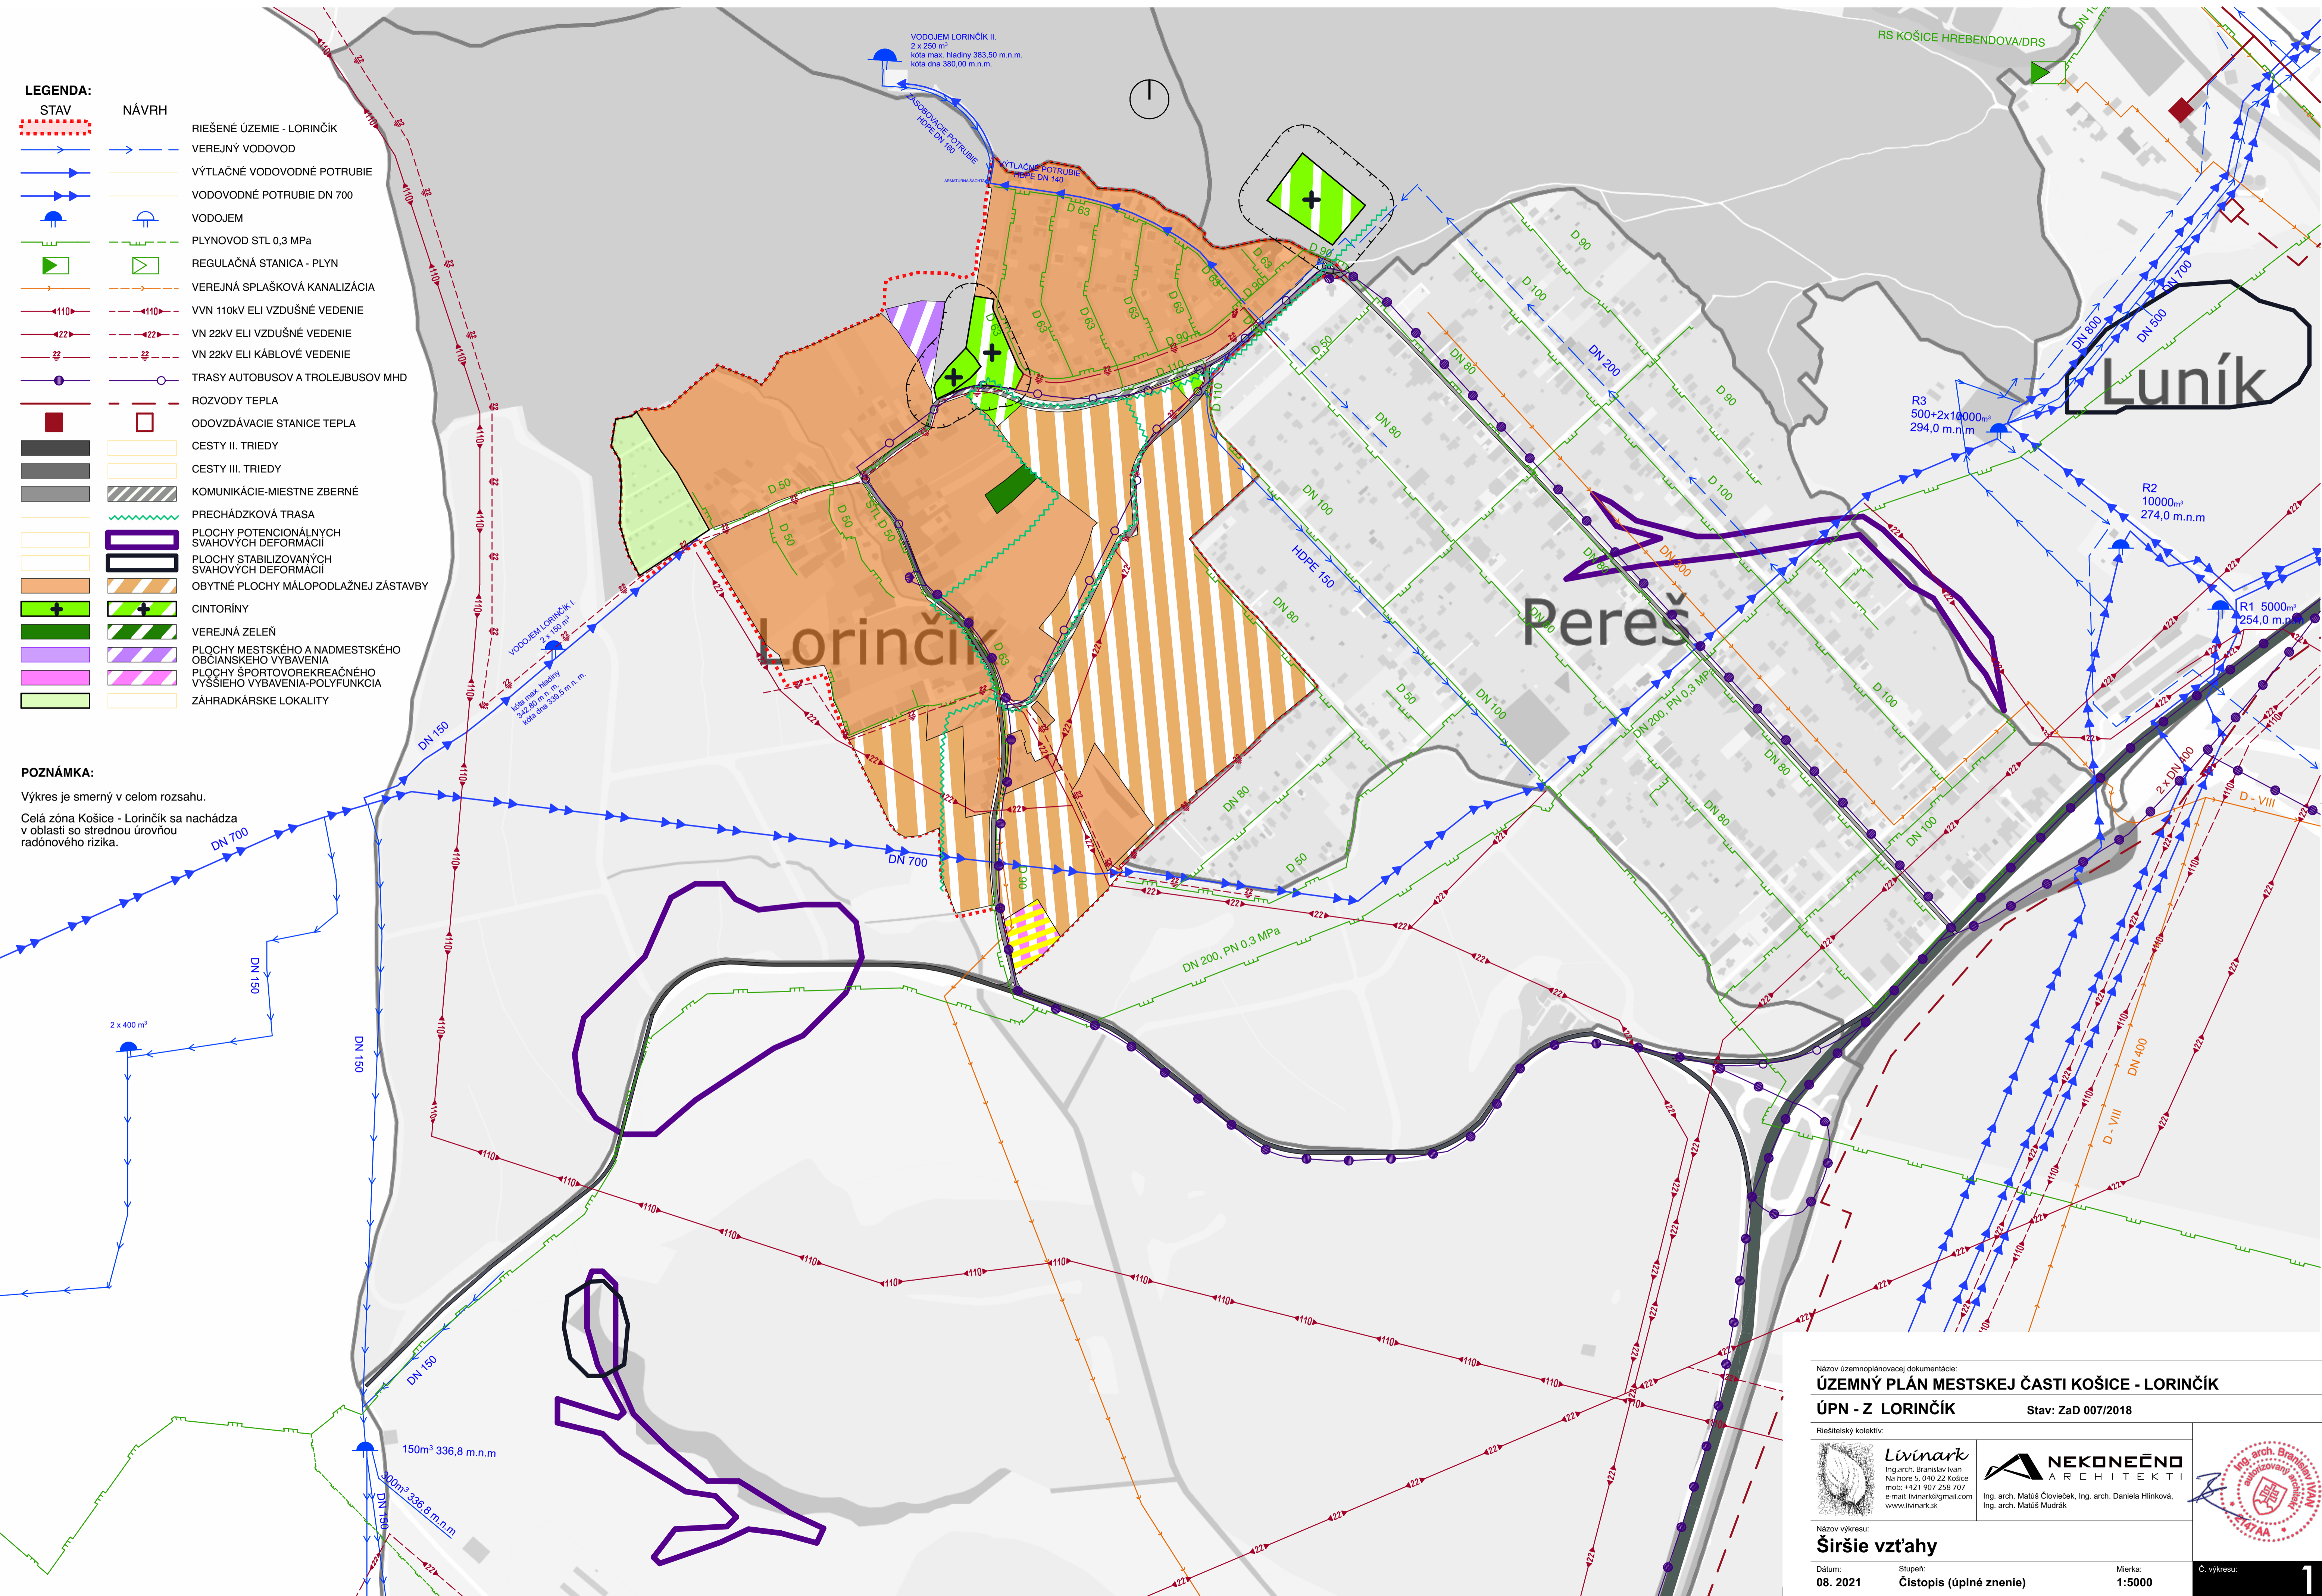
LEGENDA:
STAV NÁVRH
RIEŠENÉ ÚZEMIE - LORINČÍK
VEREJNÝ VODOVOD
VÝTLAČNÉ VODOVODNÉ POTRUBIE
VODOVODNÉ POTRUBIE DN 700
VODOJEM
PLYNOVOD STL 0,3 MPa
REGULAČNÁ STANICA - PLYN
VEREJNÁ SPLAŠKOVÁ KANALIZÁCIA
VVN 110kV ELI VZDUŠNÉ VEDENIE
VN 22kV ELI VZDUŠNÉ VEDENIE
VN 22kV KÁBLOVÉ VEDENIE
TRASY AUTOBUSOV A TROLEJBUSOV MHD
ROZVODY TEPLA
ODOVZDÁVACIE STANICE TEPLA
CESTY II. TRIEDY
CESTY III. TRIEDY
KOMUNIKÁCIE-MIESTNE ZBERNÉ
PRECHÁDZKOVÁ TRASA
PLOCHY POTENCIONÁLNYCH SVAHOVÝCH DEFORMÁCII
PLOCHY STABILIZOVANÝCH SVAHOVÝCH DEFORMÁCII
OBYTNÉ PLOCHY MÁLOPODLAŽNEJ ZÁSTAVBY
CINTORÍNY
VEREJNÁ ZELEŇ
PLOCHY MESTSKÉHO A NADMESTSKÉHO OBČIANSKEHO VYBAVENIA
PLOCHY ŠPORTOVOREKREAČNÉHO VYŠŠIEHO VYBAVENIA-POLYFUNKCIA
ZÁHRADKÁRSKE LOKALITY

POZNÁMKA:
Výkres je smerný v celom rozsahu.
Celá zóna Košice - Lorinčík sa nachádza v oblasti so strednou úrovňou radónového rizika.

VODOJEM LORINČÍK II.
2 x 250 m³
kóta max. hladiny 383,50 m.n.m.
kóta dna 380,00 m.n.m.
VÝTLAČNÉ POTRUBIE HDPE DN 140
ZÁSOBOVACIE POTRUBIE HDPE DN 160
RS KOŠICE HREBENDOVA/DRS
Luník
Lorinčík
Pereš
VODOJEM LORINČÍK I.
2 x 150 m³
kóta max. hladiny 342,80 m.n.m.
kóta dna 339,5 m.n.m.
R3
500+2x10000m³
294,0 m.n.m
R2
10000m³
274,0 m.n.m
R1 5000m³
254,0 m.n.m
DN 700
DN 150
DN 800
DN 500
DN 400
DN 200
DN 100
DN 80
HDPE 150
DN 200, PN 0,3 MPa
D 50
D 63
D 90
D 100
D 110
D - VIII
2 x DN 400
2 x 400 m³
150m³ 336,8 m.n.m
300m³ 336,8 m.n.m

Názov územnoplánovacej dokumentácie:
ÚZEMNÝ PLÁN MESTSKEJ ČASTI KOŠICE - LORINČÍK
ÚPN - Z LORINČÍK
Stav: ZaD 007/2018
Riešiteľský kolektív:
Livinark
Ing.arch. Branislav Ivan
Na hore 5, 040 22 Košice
mob: +421 907 258 707
e-mail: livinark@gmail.com
www.livinark.sk
NEKONEČNO ARCHITEKTI
Ing. arch. Matúš Človiečck, Ing. arch. Daniela Hlinková, Ing. arch. Matúš Mudrák
Názov výkresu:
Širšie vzťahy
Dátum:
08. 2021
Stupeň:
Čistopis (úplné znenie)
Mierka:
1:5000
Č. výkresu:
1